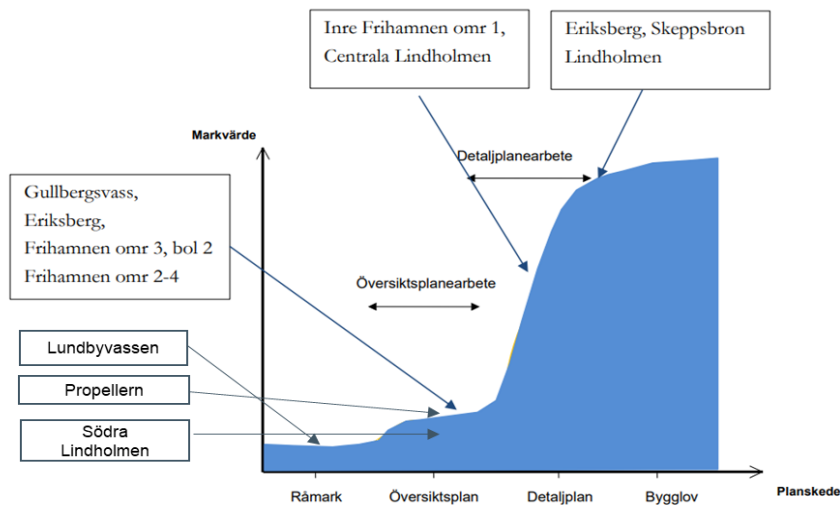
Inre Frihamnen omr 1, Centrala Lindholmen

Eriksberg, Skeppsbron Lindholmen

Markvärde

Detaljplanearbete

Gullbergsvass, Eriksberg, Frihamnen omr 3, bol 2 Frihamnen omr 2-4

Översiktsplanearbete

Lundbyvassen

Propellern

Södra Lindholmen

Råmark

Översiktsplan

Detaljplan

Bygglov

Planskede